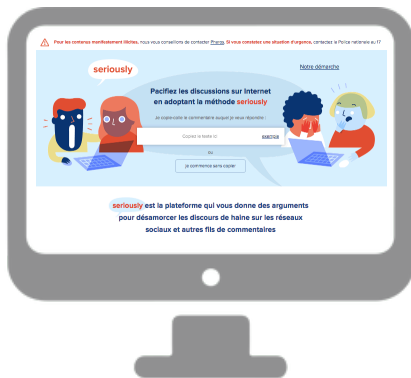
Pour les contenus manifestement illicites, nous vous conseillons de contacter Pharos. Si vous constatez une situation d'urgence, contactez la Police nationale au 17

seriously

Notre démarche

Pacifiez les discussions sur Internet en adoptant la méthode seriously

Je copie/colle le commentaire auquel je veux répondre :

Copiez le texte ici

ENVOYER

ou

Je commence sans copier

seriously est la plateforme qui vous donne des arguments pour désamorcer les discours de haine sur les réseaux sociaux et autres fils de commentaires